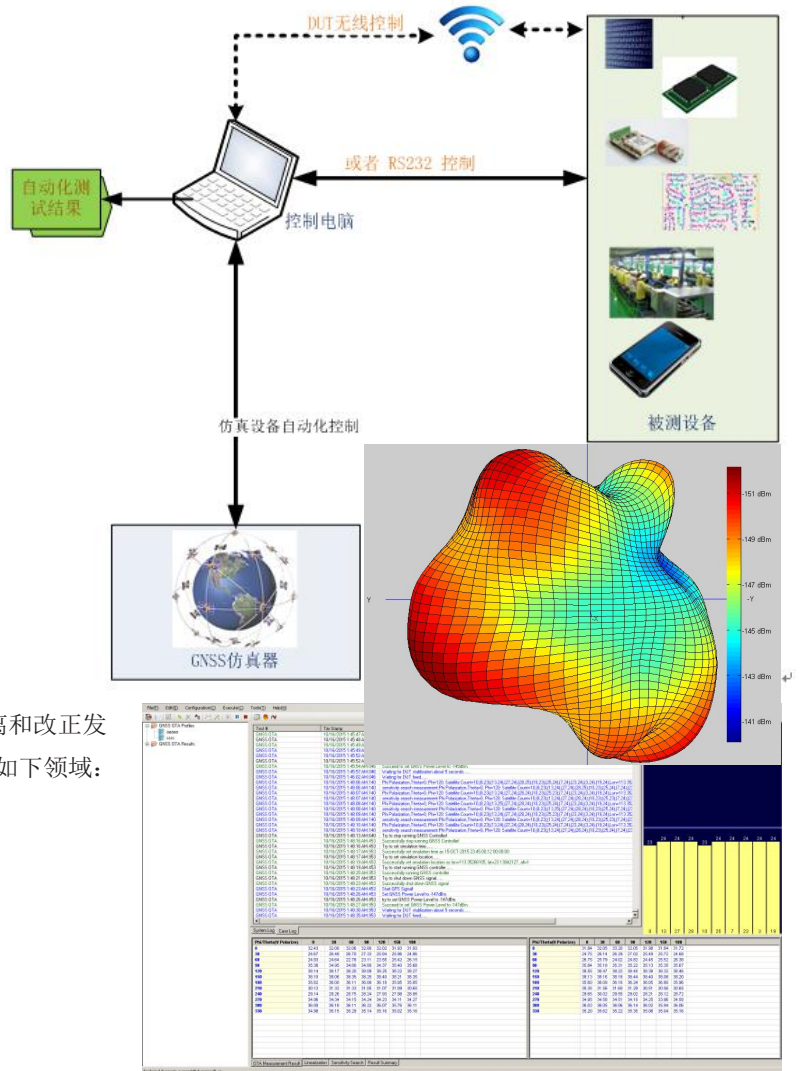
DUT无线控制

自动化测试结果

或者 RS232 控制

控制电脑

被测设备

仿真设备自动化控制

GNSS仿真器

-151 dBm
-149 dBm
-147 dBm
-145 dBm
-143 dBm
-141 dBm

Y

-Y

高和改正发

如下领域：

File Edit Configuration Execute Tools Help

GNSS OTA Profiles

GNSS OTA Results

System Log

Cable Log

24 24 24 24 24 24 24 24

OTA Measurement Result

Linearization

Sensitivity Search

Result Summary

Phi/Theta/H Polar(de)

Phi/Theta/V Polar(de)